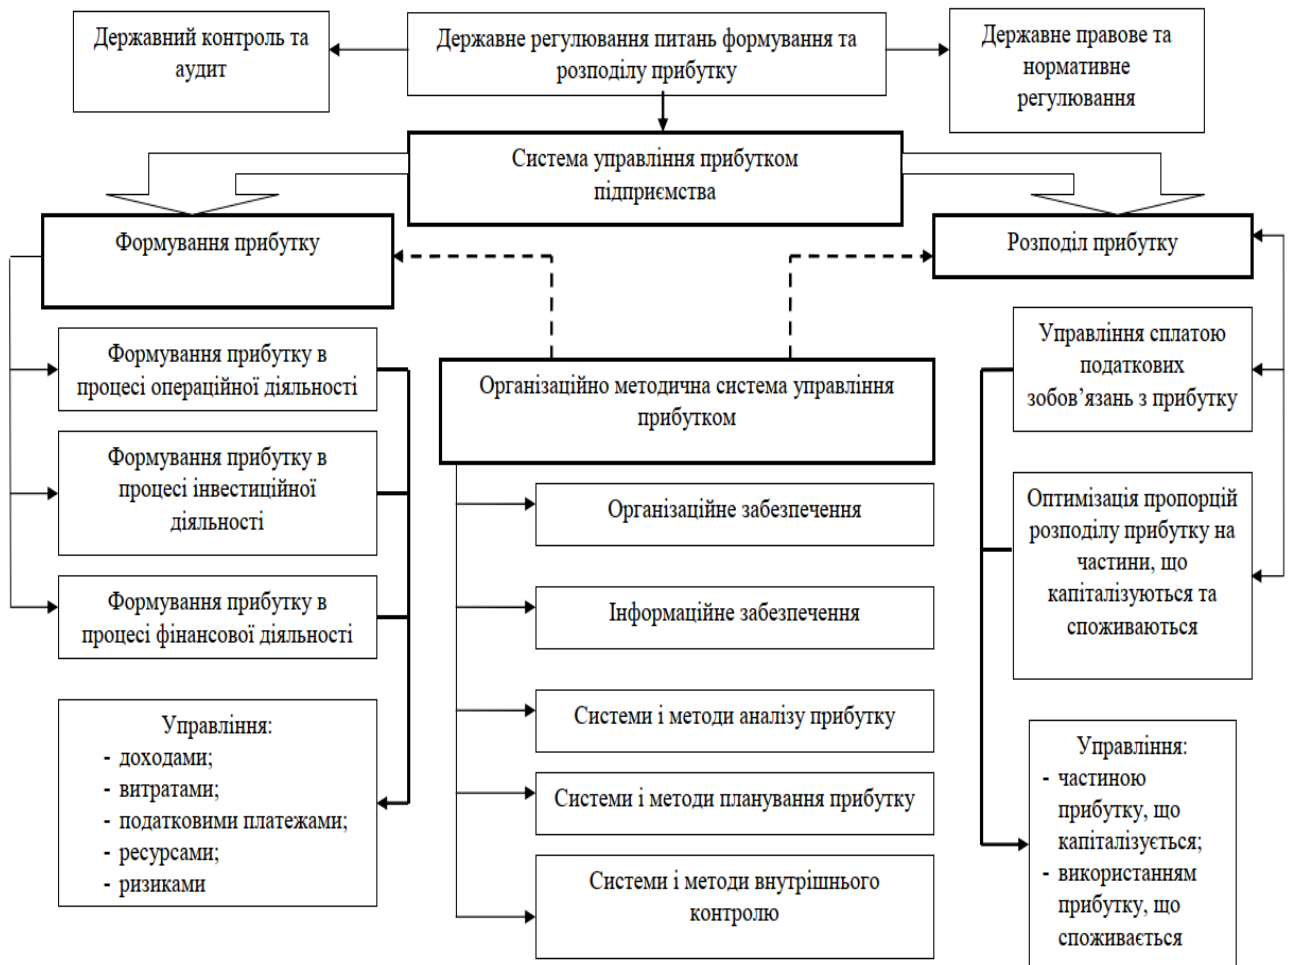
Державний контроль та аудит

Державне регулювання питань формування та розподілу прибутку

Державне правове та нормативне регулювання

Система управління прибутком підприємства

Формування прибутку

Розподіл прибутку

Формування прибутку в процесі операційної діяльності

Формування прибутку в процесі інвестиційної діяльності

Формування прибутку в процесі фінансової діяльності

Управління:
- доходами;
- витратами;
- податковими платежами;
- ресурсами;
- ризиками

Організаційно методична система управління прибутком

Організаційне забезпечення

Інформаційне забезпечення

Системи і методи аналізу прибутку

Системи і методи планування прибутку

Системи і методи внутрішнього контролю

Управління сплатою податкових зобов’язань з прибутку

Оптимізація пропорцій розподілу прибутку на частини, що капіталізуються та споживаються

Управління:
- частиною прибутку, що капіталізується;
- використанням прибутку, що споживається